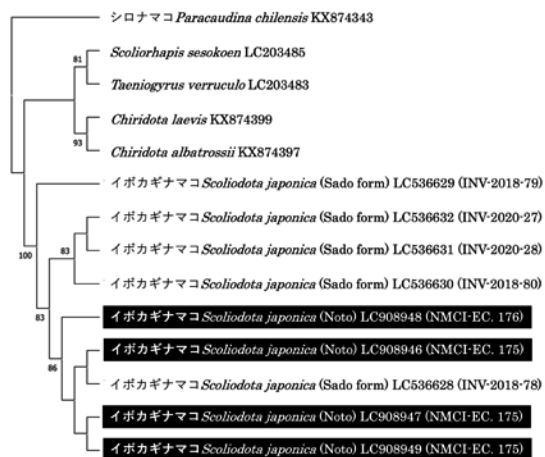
シロナマコ *Paracaudina chilensis* KX874343

81

*Scoliorhapis sesokoen* LC203485

*Taeniogyrus verruculo* LC203483

*Chiridota laevis* KX874399

93

*Chiridota albatrossii* KX874397

イボカギナマコ *Scoliodota japonica* (Sado form) LC536629 (INV-2018-79)

イボカギナマコ *Scoliodota japonica* (Sado form) LC536632 (INV-2020-27)

83

イボカギナマコ *Scoliodota japonica* (Sado form) LC536631 (INV-2020-28)

100

イボカギナマコ *Scoliodota japonica* (Sado form) LC536630 (INV-2018-80)

83

イボカギナマコ *Scoliodota japonica* (Noto) LC908948 (NMCI-EC. 176)

86

イボカギナマコ *Scoliodota japonica* (Noto) LC908946 (NMCI-EC. 175)

イボカギナマコ *Scoliodota japonica* (Sado form) LC536628 (INV-2018-78)

イボカギナマコ *Scoliodota japonica* (Noto) LC908947 (NMCI-EC. 175)

イボカギナマコ *Scoliodota japonica* (Noto) LC908949 (NMCI-EC. 175)